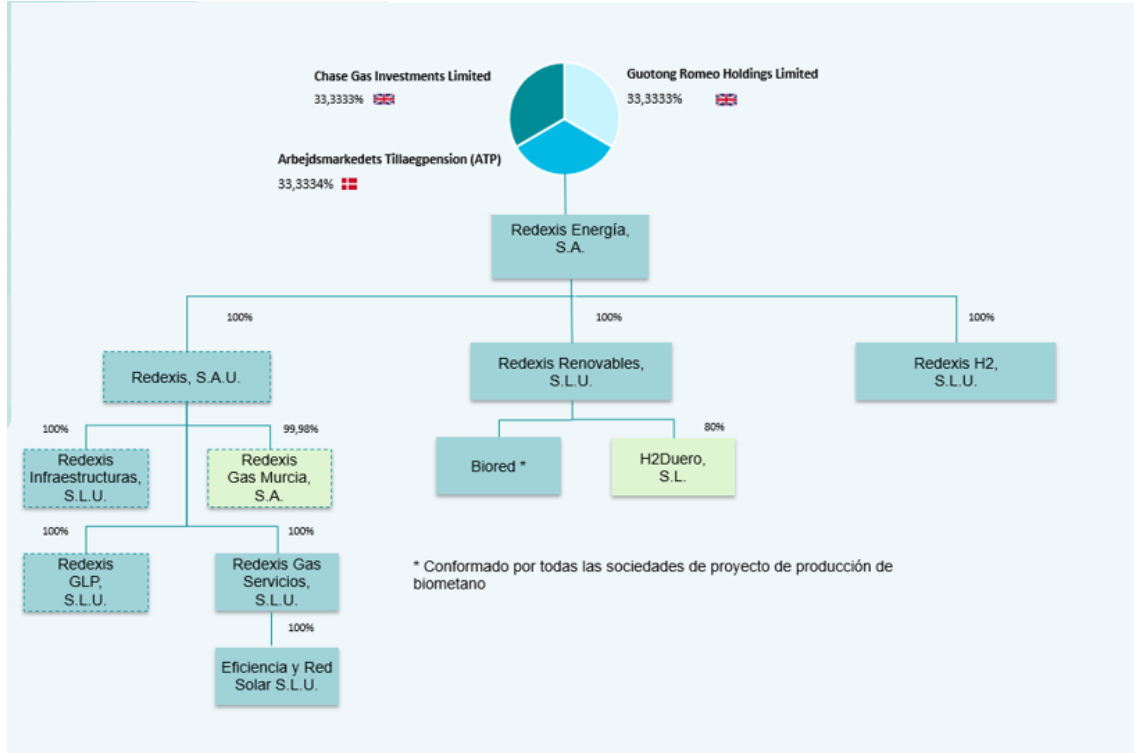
Chase Gas Investments Limited
33,3333%

Guotong Romeo Holdings Limited
33,3333%

Arbejdsmarkedets Tillaegpension (ATP)
33,3334%

Redexis Energía, S.A.

100%

100%

100%

Redexis, S.A.U.

Redexis Renovables, S.L.U.

Redexis H2, S.L.U.

100%

99,98%

80%

Redexis Infraestructuras, S.L.U.

Redexis Gas Murcia, S.A.

Biored *

H2Duero, S.L.

100%

100%

Redexis GLP, S.L.U.

Redexis Gas Servicios, S.L.U.

* Conformado por todas las sociedades de proyecto de producción de biometano

100%

Eficiencia y Red Solar S.L.U.